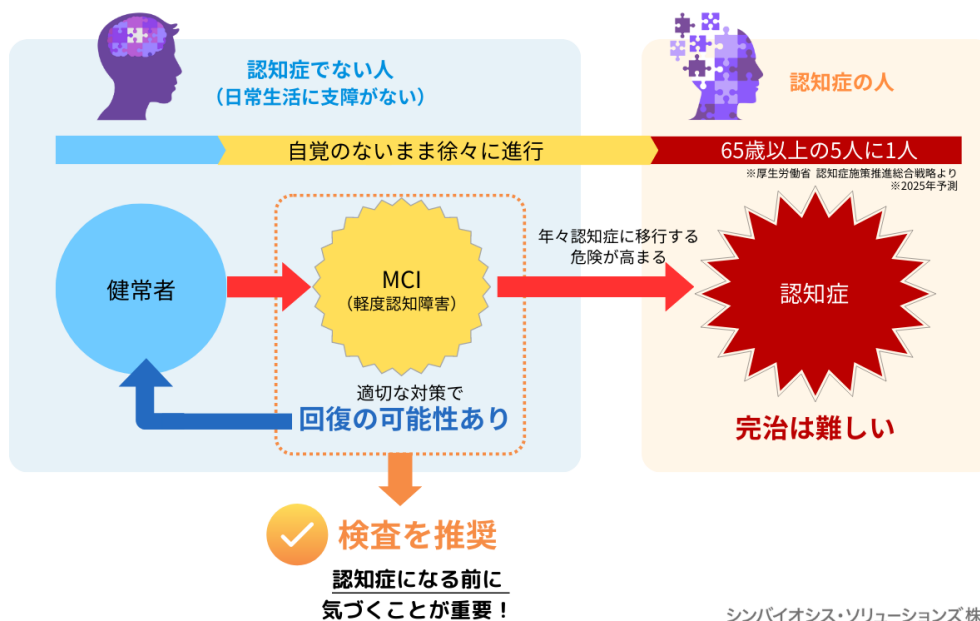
認知症でない人
（日常生活に支障がない）

認知症の人

自覚のないまま徐々に進行

65歳以上の5人に1人

※厚生労働省 認知症施策推進総合戦略より
※2025年予測

健常者

MCI
（軽度認知障害）

年々認知症に移行する
危険が高まる

認知症

適切な対策で
回復の可能性あり

完治は難しい

検査を推奨

認知症になる前に
気づくことが重要！

シンバイオシス・ソリューションズ 株